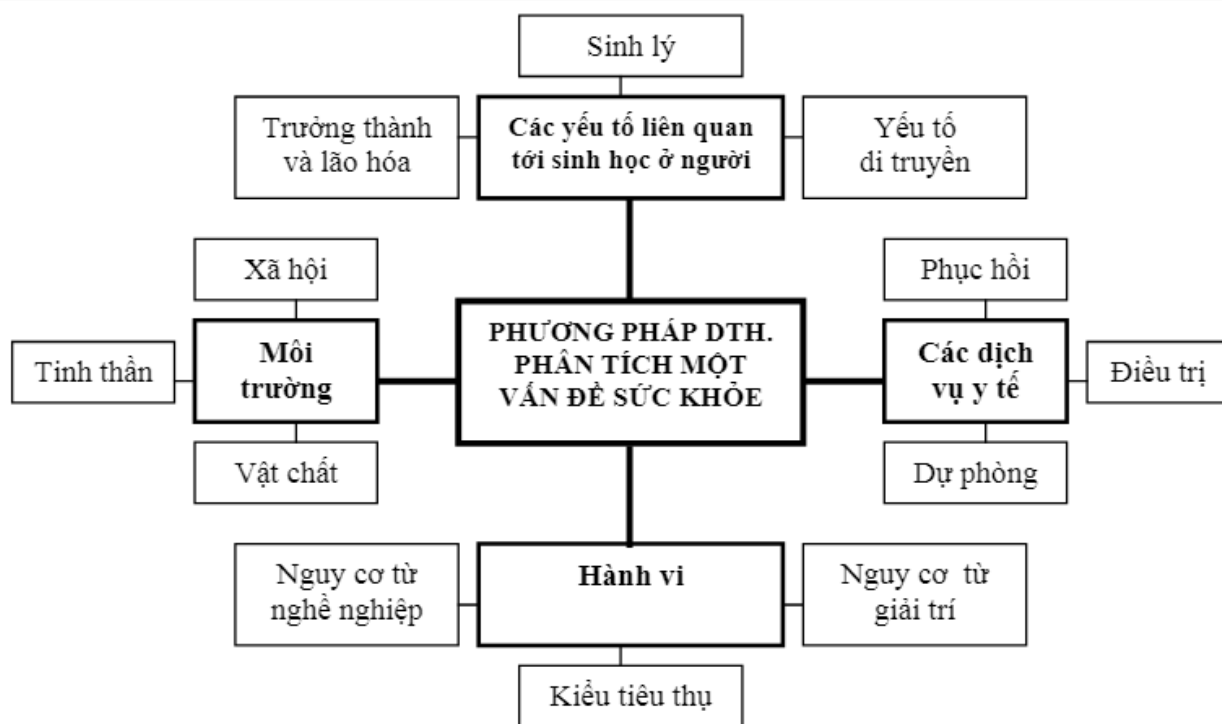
Sinh lý

Trưởng thành và lão hóa

Các yếu tố liên quan tới sinh học ở người

Yếu tố di truyền

Xã hội

Tinh thần

Môi trường

Vật chất

PHƯƠNG PHÁP DTH. PHÂN TÍCH MỘT VẤN ĐỀ SỨC KHỎE

Phục hồi

Các dịch vụ y tế

Điều trị

Dự phòng

Nguy cơ từ nghề nghiệp

Hành vi

Nguy cơ từ giải trí

Kiểu tiêu thụ